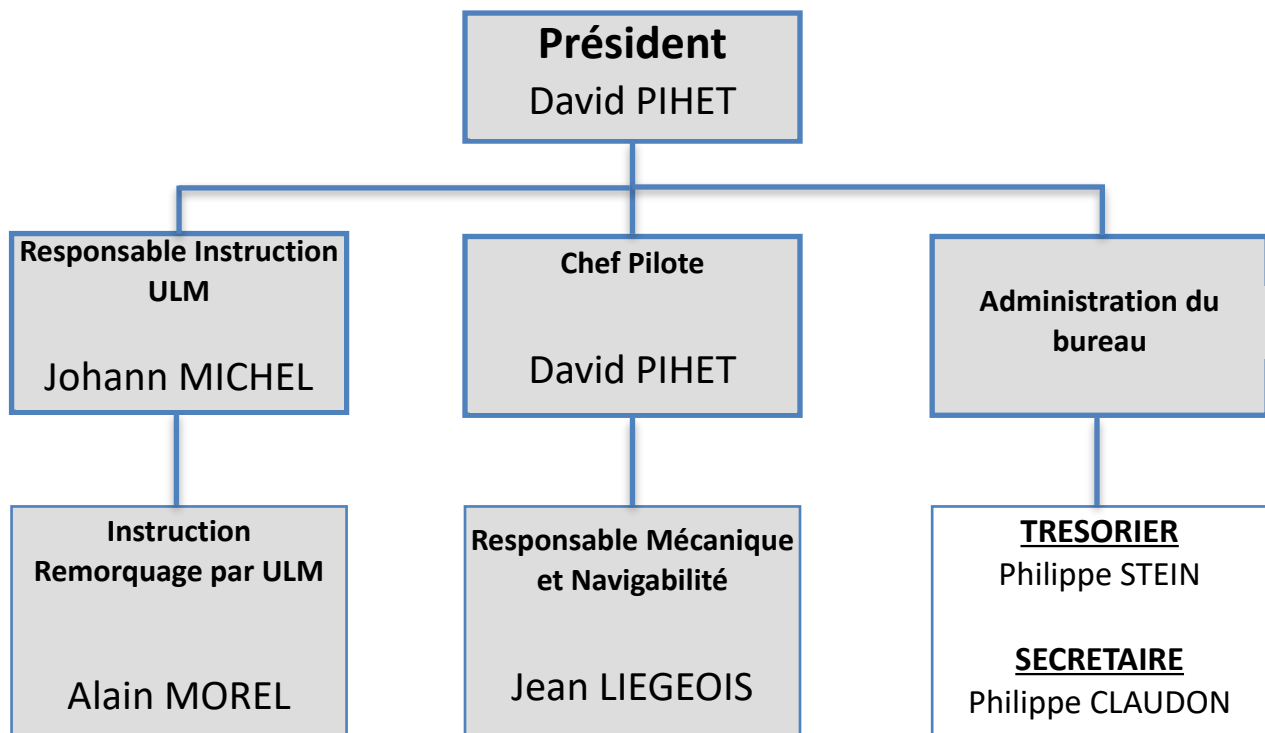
Président
David PIHET

Responsable Instruction ULM

Johann MICHEL

Chef Pilote

David PIHET

Administration du bureau

Instruction Remorquage par ULM

Alain MOREL

Responsable Mécanique et Navigabilité

Jean LIEGEOIS

TRESORIER
Philippe STEIN

SECRETAIRE
Philippe CLAUDON